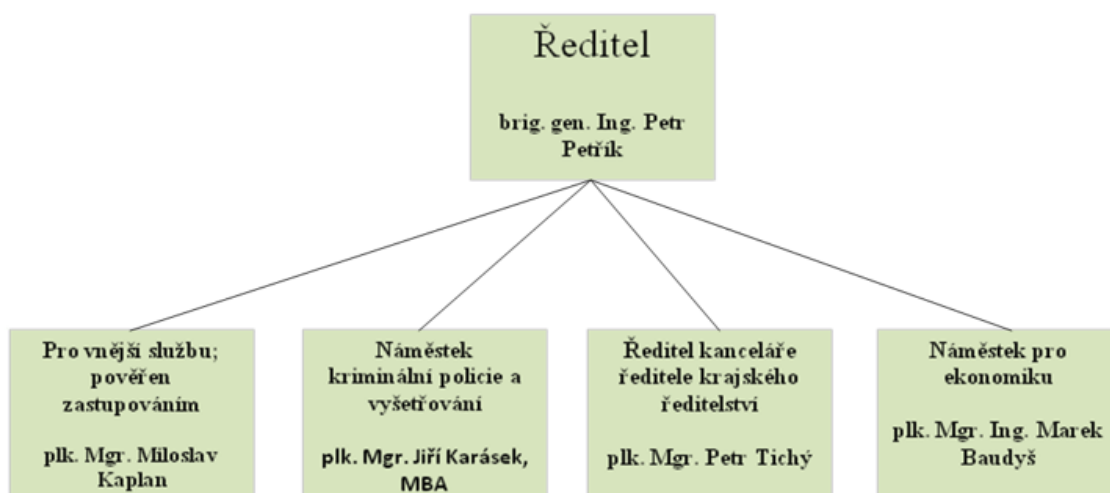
Ředitel

brig. gen. Ing. Petr Petřík

Pro vnější službu; pověřen zastupováním

plk. Mgr. Miloslav Kaplan

Náměstek kriminální policie a vyšetřování

plk. Mgr. Jiří Karásek, MBA

Ředitel kanceláře ředitele krajského ředitelství

plk. Mgr. Petr Tichý

Náměstek pro ekonomiku

plk. Mgr. Ing. Marek Baudyš